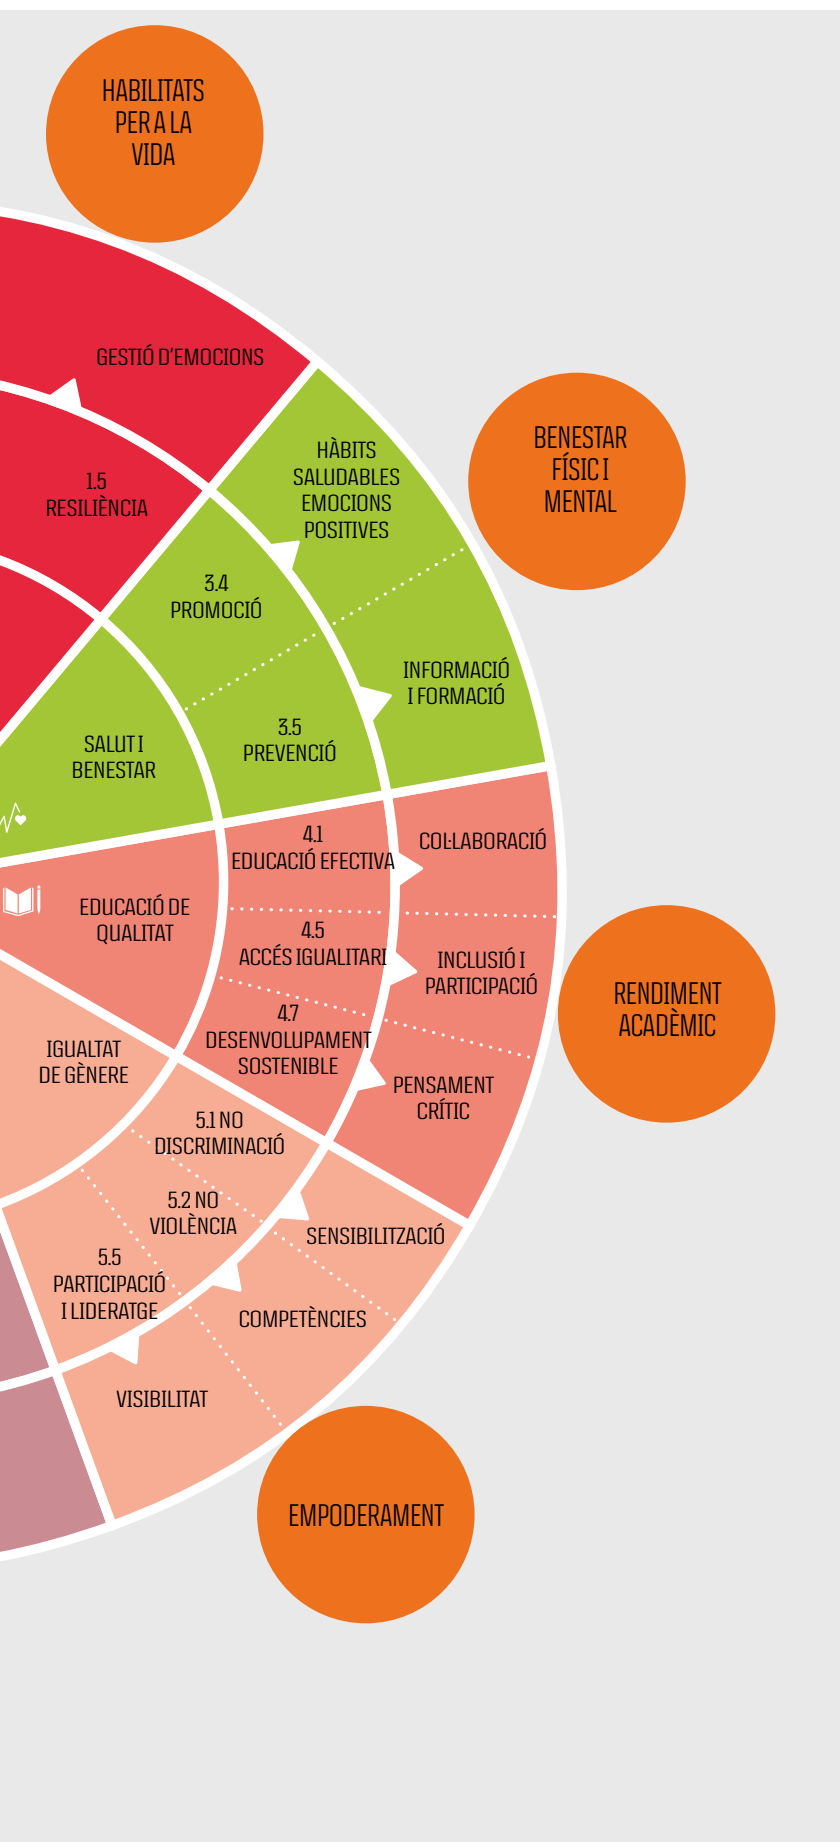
HABILITATS PER A LA VIDA

GESTIÓ D'EMOCIONS

1.5 RESILIÈNCIA

BENESTAR FÍSIC I MENTAL

HÀBITS SALUDABLES EMOCIONS POSITIVES

3.4 PROMOCIÓ

INFORMACIÓ I FORMACIÓ

SALUT I BENESTAR

3.5 PREVENCIÓ

4.1 EDUCACIÓ EFECTIVA

COL·LABORACIÓ

EDUCACIÓ DE QUALITAT

4.5 ACCÉS IGUALITARI

INCLUSIÓ I PARTICIPACIÓ

RENDIMENT ACADÈMIC

4.7 DESENVOLUPAMENT SOSTENIBLE

PENSAMENT CRÍTIC

IGUALTAT DE GÈNERE

5.1 NO DISCRIMINACIÓ

5.2 NO VIOLÈNCIA

SENSIBILITZACIÓ

5.5 PARTICIPACIÓ I LIDERATGE

COMPETÈNCIES

VISIBILITAT

EMPODERAMENT